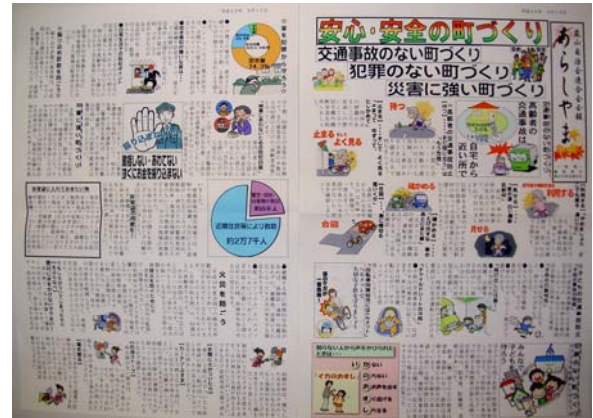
安心・安全の町づくり

交通事故のない町づくり

犯罪のない町づくり

災害に強い町づくり

あらしやま

止まる

よく見る

合図

確かめる

見せる

自宅から近い所で

高齢者の交通事故

振り込め詐欺

返信しない・あわてない・すぐにお金を振り込まない

ナンバー

近畿地方で避難所が必要となる人数 約2万7千人

大震災に備えよう

「イカのおすし」

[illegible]